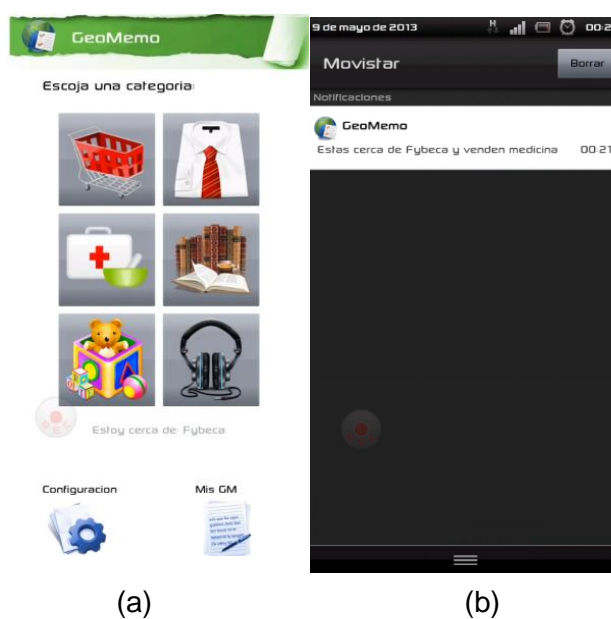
GeoMemo

Escoja una categoria:

Estoy cerca de: Fybeca

Configuracion

Mis GM

(a)

9 de mayo de 2013

H

00:2

Movistar

Borrar

Notificaciones

GeoMemo

Estas cerca de Fybeca y venden medicina

00:21

(b)